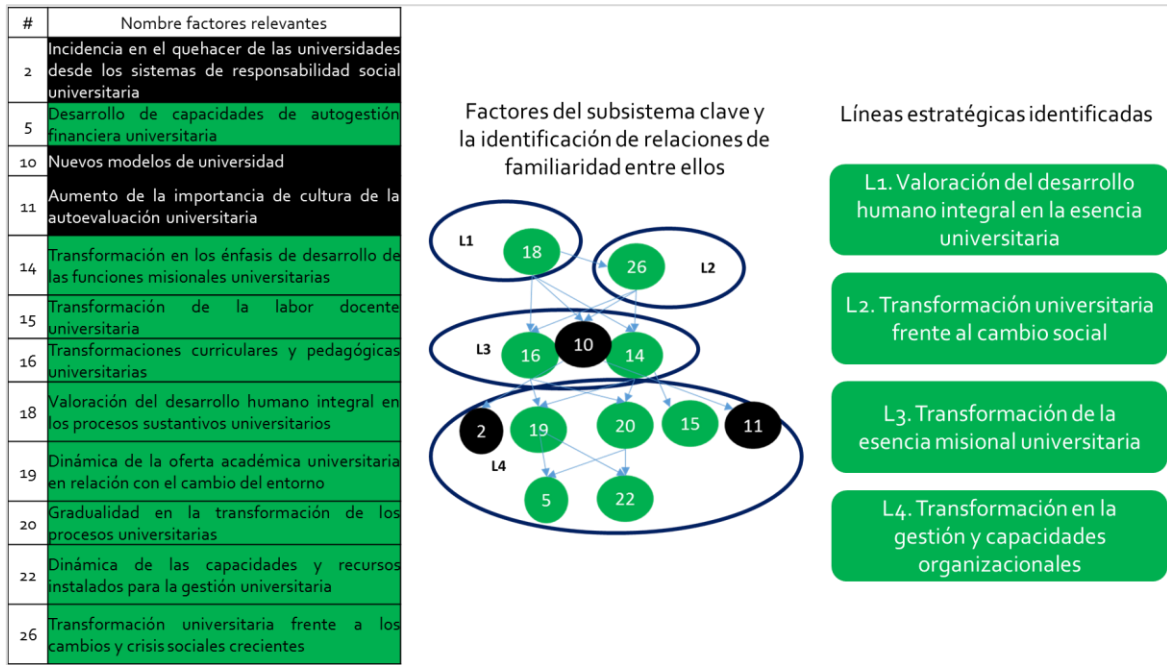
| # | Nombre factores relevantes |
|---|---|
| 2 | Incidencia en el quehacer de las universidades desde los sistemas de responsabilidad social universitaria |
| 5 | Desarrollo de capacidades de autogestión financiera universitaria |
| 10 | Nuevos modelos de universidad |
| 11 | Aumento de la importancia de cultura de la autoevaluación universitaria |
| 14 | Transformación en los énfasis de desarrollo de las funciones misionales universitarias |
| 15 | Transformación de la labor docente universitaria |
| 16 | Transformaciones curriculares y pedagógicas universitarias |
| 18 | Valoración del desarrollo humano integral en los procesos sustantivos universitarios |
| 19 | Dinámica de la oferta académica universitaria en relación con el cambio del entorno |
| 20 | Gradualidad en la transformación de los procesos universitarias |
| 22 | Dinámica de las capacidades y recursos instalados para la gestión universitaria |
| 26 | Transformación universitaria frente a los cambios y crisis sociales crecientes |

Factores del subsistema clave y la identificación de relaciones de familiaridad entre ellos

L1 18 26 L2
L3 16 10 14
2 19 20 15 11
L4 5 22

Líneas estratégicas identificadas

L1. Valoración del desarrollo humano integral en la esencia universitaria

L2. Transformación universitaria frente al cambio social

L3. Transformación de la esencia misional universitaria

L4. Transformación en la gestión y capacidades organizacionales